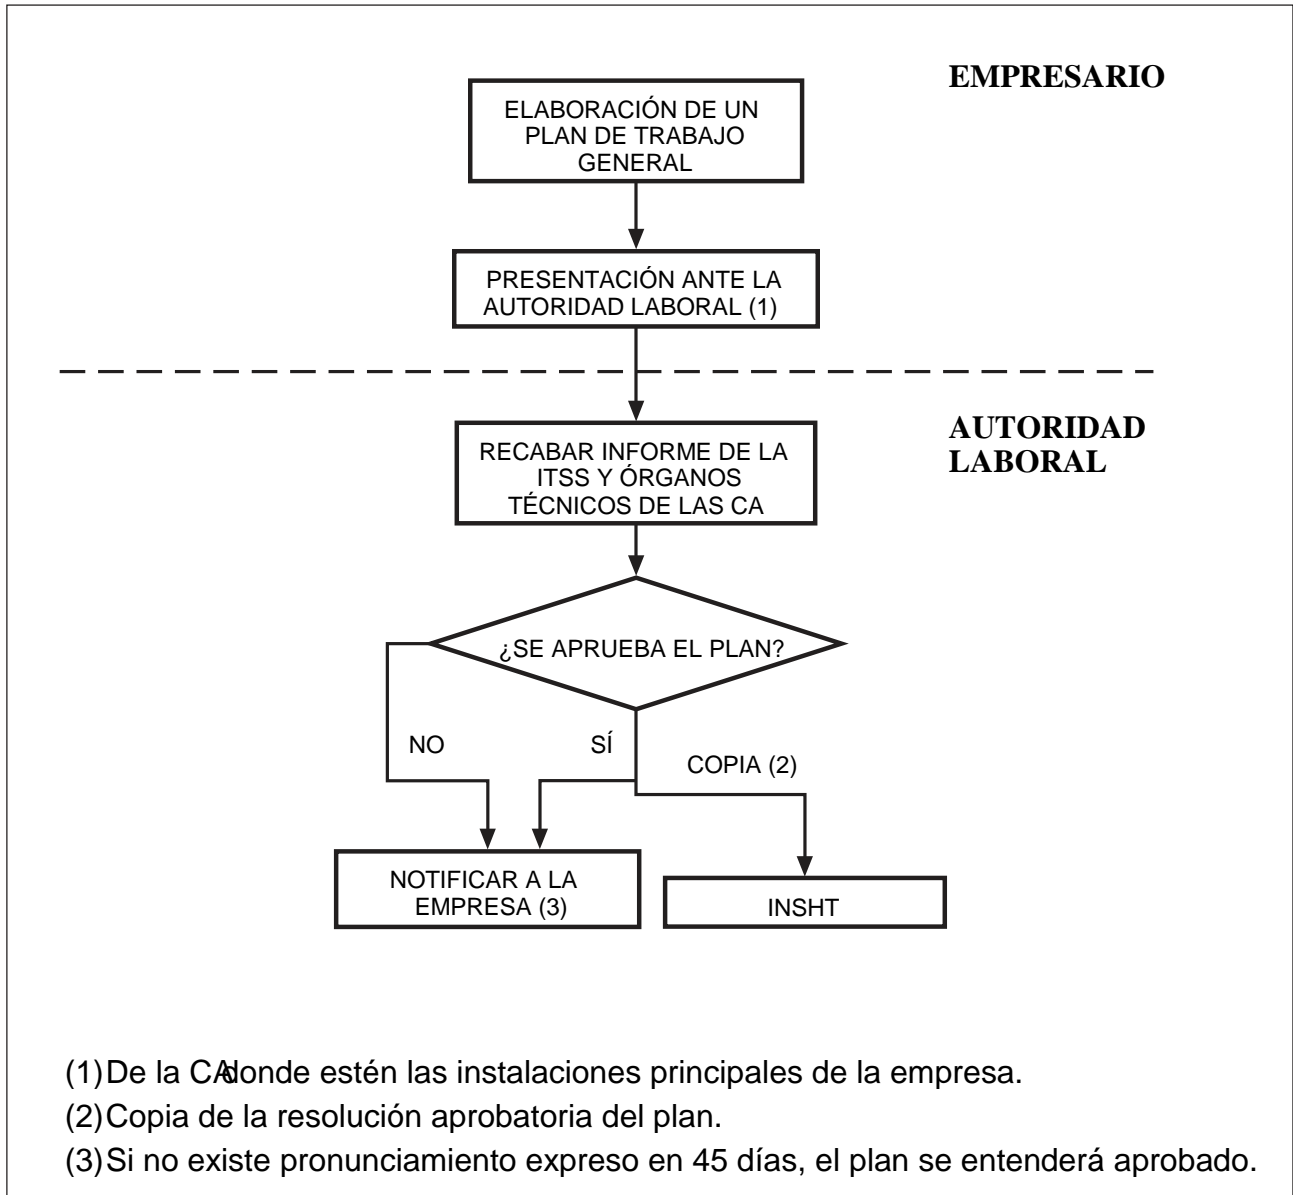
EMPRESARIO

ELABORACIÓN DE UN PLAN DE TRABAJO GENERAL

PRESENTACIÓN ANTE LA AUTORIDAD LABORAL (1)

AUTORIDAD LABORAL

RECABAR INFORME DE LA ITSS Y ÓRGANOS TÉCNICOS DE LAS CA

¿SE APRUEBA EL PLAN?

NO

SÍ

COPIA (2)

NOTIFICAR A LA EMPRESA (3)

INSHT

(1) De la CA donde estén las instalaciones principales de la empresa.
(2) Copia de la resolución aprobatoria del plan.
(3) Si no existe pronunciamiento expreso en 45 días, el plan se entenderá aprobado.